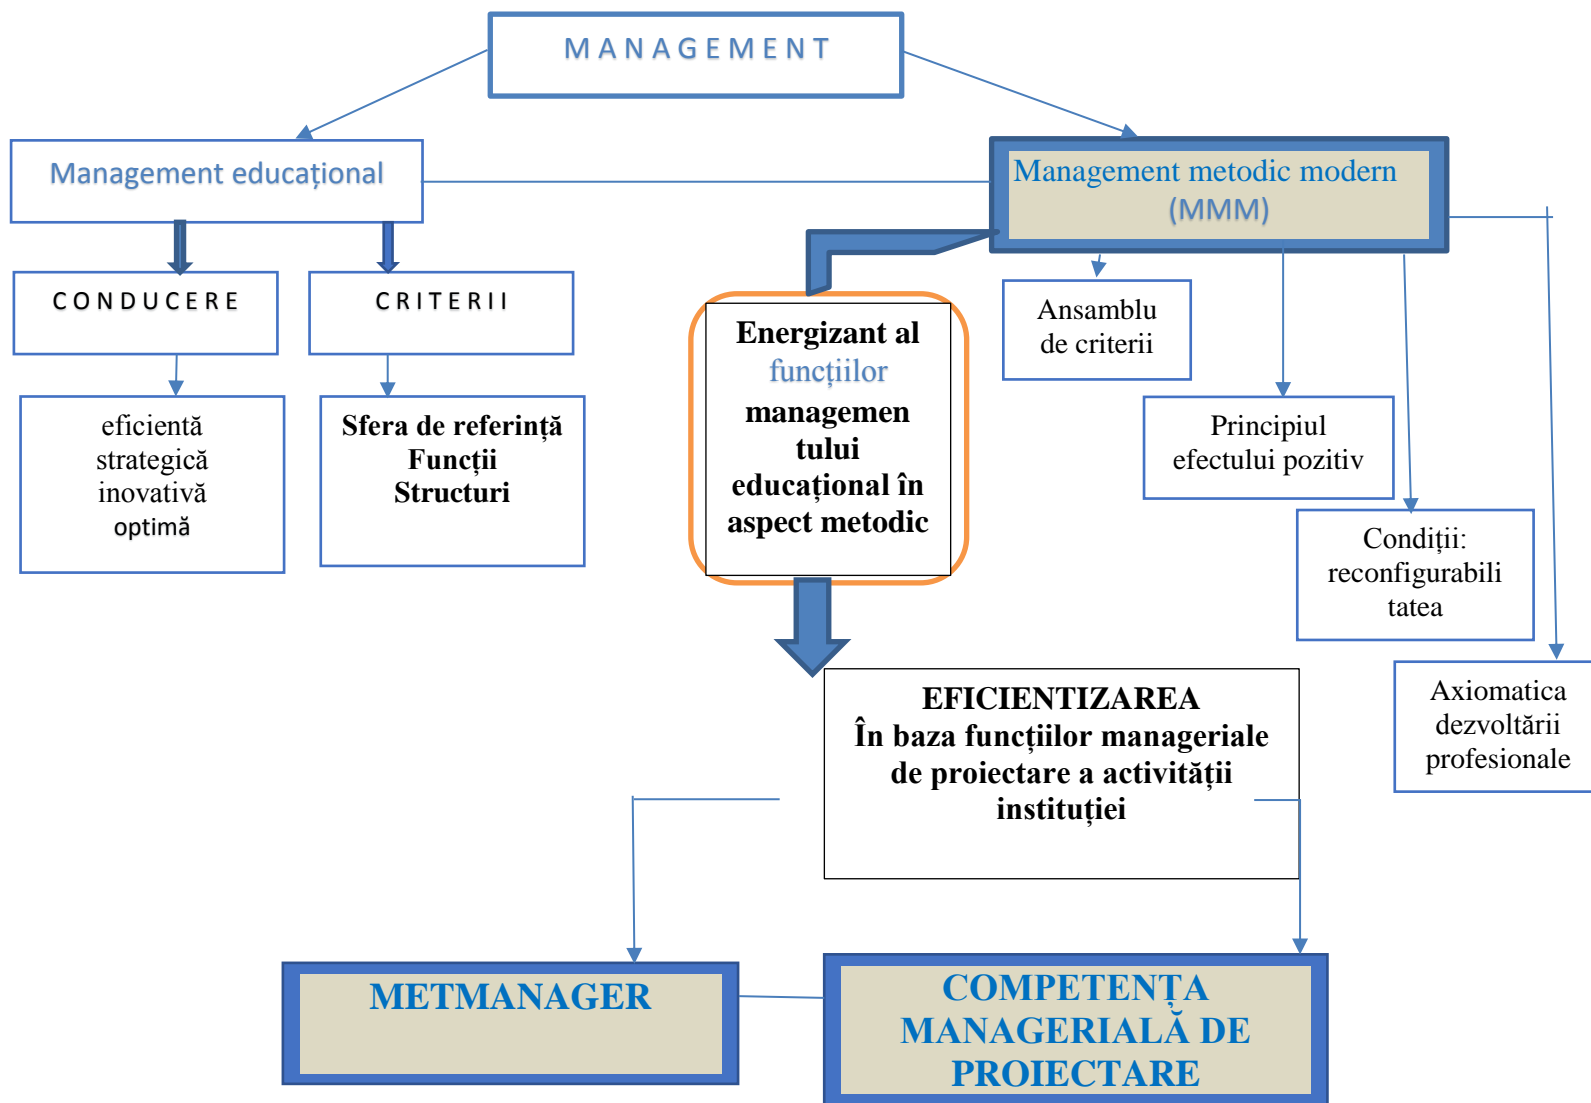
MANAGEMENT

Management educațional

Management metodic modern (MMM)

CONDUCERE

CRITERII

eficientă strategică inovativă optimă

Sfera de referință Funcții Structuri

Energizant al funcțiilor managementului educațional în aspect metodic

Ansamblu de criterii

Principiul efectului pozitiv

Condiții: reconfigurabilitatea

Axiomatica dezvoltării profesionale

EFICIENTIZAREA
În baza funcțiilor manageriale de proiectare a activității instituției

METMANAGER

COMPETENȚA MANAGERIALĂ DE PROIECTARE